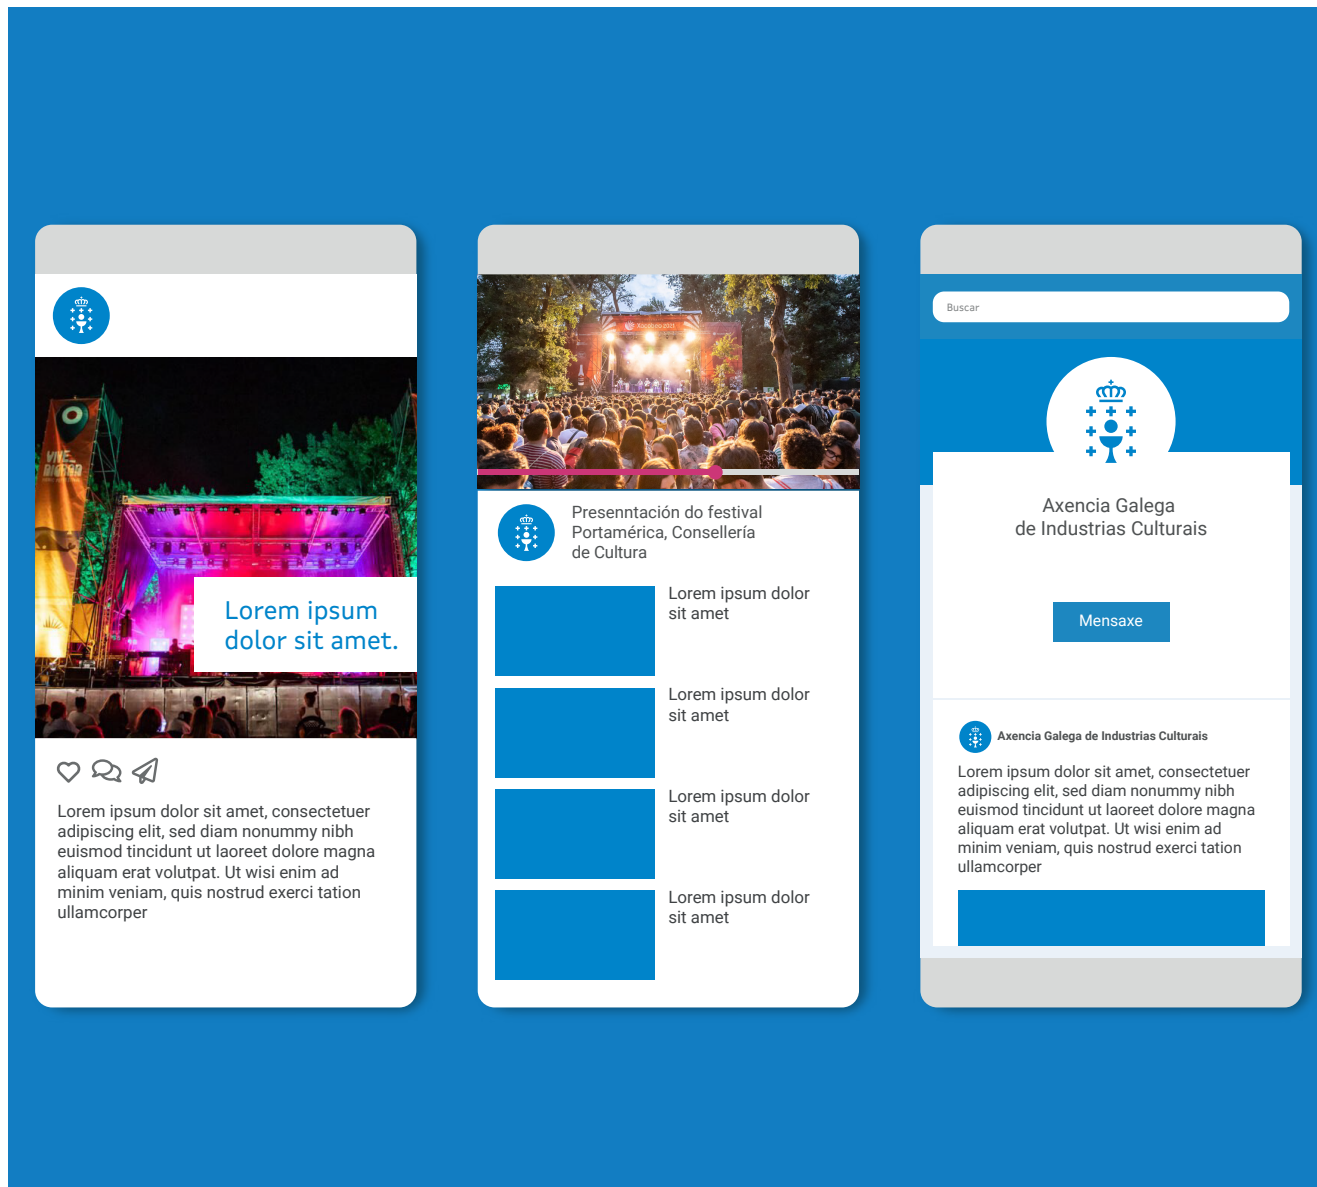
Lorem ipsum dolor sit amet.

Lorem ipsum dolor sit amet, consectetuer adipiscing elit, sed diam nonummy nibh euismod tincidunt ut laoreet dolore magna aliquam erat volutpat. Ut wisi enim ad minim veniam, quis nostrud exerci tation ullamcorper

Presenntación do festival Portamérica, Consellería de Cultura

Lorem ipsum dolor sit amet

Lorem ipsum dolor sit amet

Lorem ipsum dolor sit amet

Lorem ipsum dolor sit amet

Buscar

Axencia Galega de Industrias Culturais

Mensaxe

Axencia Galega de Industrias Culturais

Lorem ipsum dolor sit amet, consectetuer adipiscing elit, sed diam nonummy nibh euismod tincidunt ut laoreet dolore magna aliquam erat volutpat. Ut wisi enim ad minim veniam, quis nostrud exerci tation ullamcorper